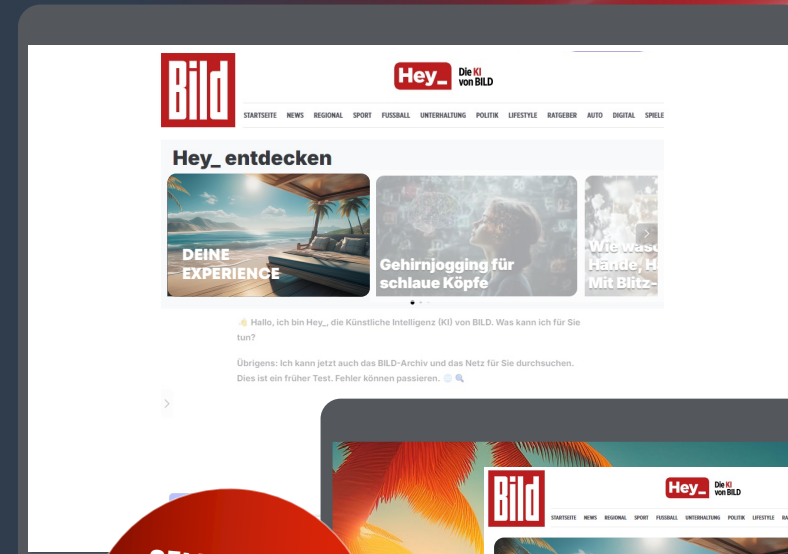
Bild

Hey_ Die KI von BILD

STARTSEITE NEWS REGIONAL SPORT FUSSBALL UNTERHALTUNG POLITIK LIFESTYLE RATGEBER AUTO DIGITAL SPIELE

Hey_ entdecken

DEINE EXPERIENCE

Gehirnjogging für schlaue Köpfe

Wie wasc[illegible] Hände, H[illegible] Mit Blitz-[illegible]

👋 Hallo, ich bin Hey_, die Künstliche Intelligenz (KI) von BILD. Was kann ich für Sie tun?

Übrigens: Ich kann jetzt auch das BILD-Archiv und das Netz für Sie durchsuchen. Dies ist ein früher Test. Fehler können passieren. 🔍

Bild

Hey_ Die KI von BILD

STARTSEITE NEWS REGIONAL SPORT FUSSBALL UNTERHALTUNG POLITIK LIFESTYLE RA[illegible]